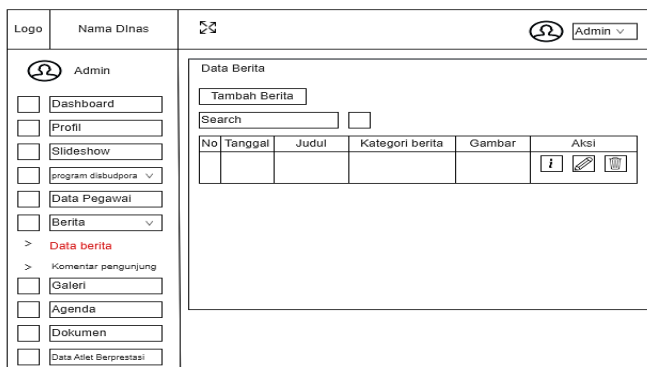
Logo

Nama Dinas

Admin ∨

Admin

Dashboard

Profil

Slideshow

program disbudpora ∨

Data Pegawai

Berita ∨

> Data berita

> Komentar pengunjung

Galeri

Agenda

Dokumen

Data Atlet Berprestasi

Data Berita

Tambah Berita

Search

| No | Tanggal | Judul | Kategori berita | Gambar | Aksi |
|---|---|---|---|---|---|
| | | | | | i |